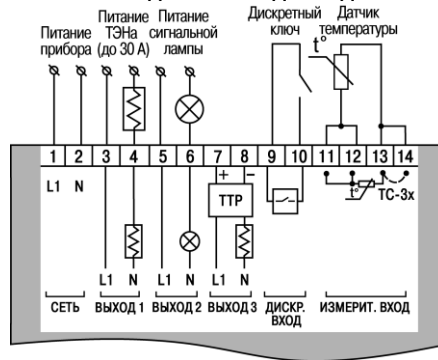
Питание прибора

Питание ТЭНа (до 30 А)

Питание сигнальной лампы

Дискретный ключ

Датчик температуры

t°

1 2 3 4 5 6 7 8 9 10 11 12 13 14

L1 N

+ −

ТТР

t°

ТС-3х

L1 N L1 N L1 N

СЕТЬ

ВЫХОД 1

ВЫХОД 2

ВЫХОД 3

ДИСКР. ВХОД

ИЗМЕРИТ. ВХОД